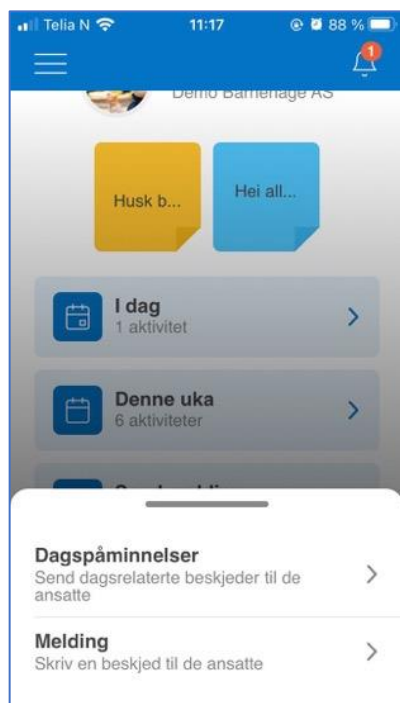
Telia N 11:17 88 %

1

Demo Barnehage AS

Husk b...

Hei all...

I dag
1 aktivitet

Denne uka
6 aktiviteter

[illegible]

Dagspåminnelser
Send dagsrelaterte beskjeder til de ansatte

Melding
Skriv en beskjed til de ansatte